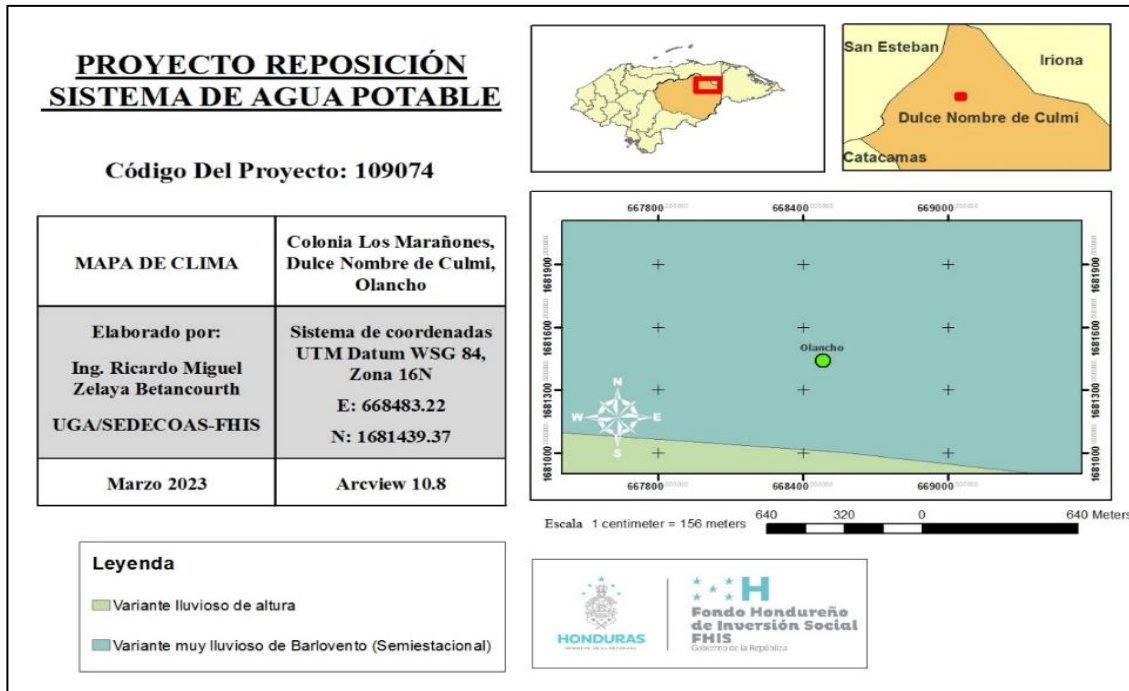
PROYECTO REPOSICIÓN SISTEMA DE AGUA POTABLE

Código Del Proyecto: 109074

| MAPA DE CLIMA | Colonia Los Marañones, Dulce Nombre de Culmi, Olancho |
|---|---|
| Elaborado por: Ing. Ricardo Miguel Zelaya Betancourth UGA/SEDECOAS-FHIS | Sistema de coordenadas UTM Datum WSG 84, Zona 16N E: 668483.22 N: 1681439.37 |
| Marzo 2023 | Arcview 10.8 |

San Esteban
Iriona
Dulce Nombre de Culmi
Catacamas

667800
668400
669000
1681900
1681600
1681300
1681000
Olancho
N
W
E
S
667800
668400
669000

Escala 1 centimeter = 156 meters
640 320 0 640 Meters

Leyenda
Variante lluvioso de altura
Variante muy lluvioso de Barlovento (Semiestacional)

HONDURAS
Fondo Hondureño de Inversión Social
FHIS
Gobierno de la República